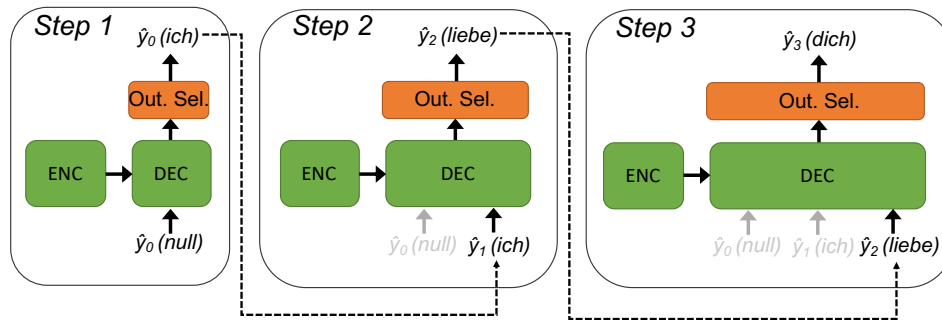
Step 1

$\hat{y}_0$ (ich)

Out. Sel.

ENC

DEC

$\hat{y}_0$ (null)

Step 2

$\hat{y}_2$ (liebe)

Out. Sel.

ENC

DEC

$\hat{y}_0$ (null) $\hat{y}_1$ (ich)

Step 3

$\hat{y}_3$ (dich)

Out. Sel.

ENC

DEC

$\hat{y}_0$ (null) $\hat{y}_1$ (ich) $\hat{y}_2$ (liebe)